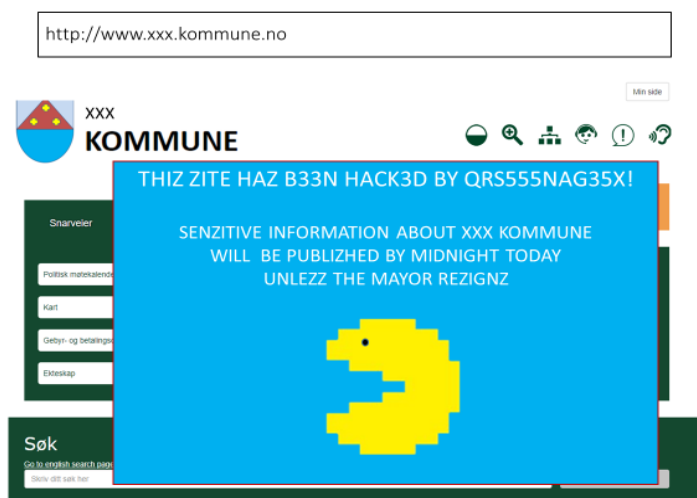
http://www.xxx.kommune.no

Min side

XXX
KOMMUNE

THIZ ZITE HAZ B33N HACK3D BY QRS555NAG35X!

SENZITIVE INFORMATION ABOUT XXX KOMMUNE WILL BE PUBLIZHED BY MIDNIGHT TODAY UNLEZZ THE MAYOR REZIGNZ

Snarveier

Politisk møtekalender

Kart

Gebyr- og betalingss

Ekteskap

Søk

Go to english search page

Skriv ditt søk her